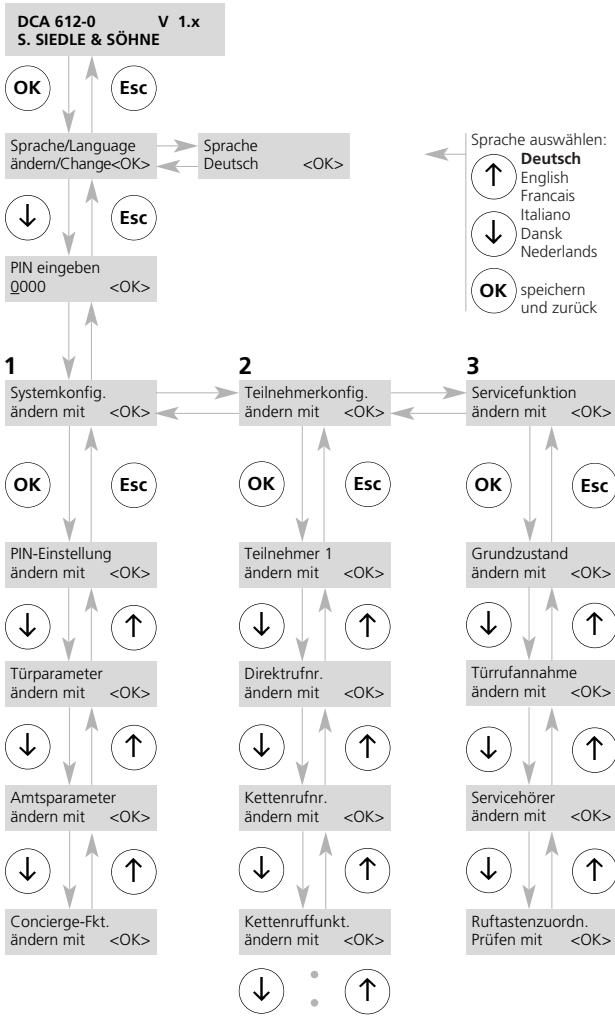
DCA 612-0 V 1.x
S. SIEDLE & SÖHNE

OK

Esc

Sprache/Language
ändern/Change<OK>

Sprache
Deutsch <OK>

Sprache auswählen:
↑ Deutsch
English
Francais
Italiano
↓ Dansk
Nederlands
OK speichern und zurück

↓

Esc

PIN eingeben
0000 <OK>

1
Systemkonfig.
ändern mit <OK>

2
Teilnehmerkonfig.
ändern mit <OK>

3
Servicefunktion
ändern mit <OK>

OK Esc

OK Esc

OK Esc

PIN-Einstellung
ändern mit <OK>

↓ ↑

Türparameter
ändern mit <OK>

↓ ↑

Amtsparameter
ändern mit <OK>

↓ ↑

Concierge-Fkt.
ändern mit <OK>

Teilnehmer 1
ändern mit <OK>

↓ ↑

Direktrufnr.
ändern mit <OK>

↓ ↑

Kettenrufnr.
ändern mit <OK>

↓ ↑

Kettenruffunkt.
ändern mit <OK>

↓ ↑

Grundzustand
ändern mit <OK>

↓ ↑

Türrufannahme
ändern mit <OK>

↓ ↑

Servicehörer
ändern mit <OK>

↓ ↑

Ruftastenzuordn.
Prüfen mit <OK>